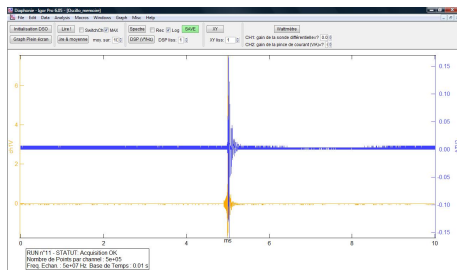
Diaphonie - Igor Pro 6.05 - [Oscillo_mesure]

File Edit Data Analysis Macros Windows Graph Misc Help

Initialisation DSO
Lire !
SwitchCh
MAX
Spectre
Rec
Log
SAVE
XY
Statitmètre
CH1: gain de la sonde différentielle? 3.0
Graph Real-Acran
Lire & moyenne
moy. sur
DSP (FFtG)
DSP liss
XY liss
CH2: gain de la pince de courant (V/A)=? 1

6
4
2
0
-2
-4

0.15
0.10
0.05
0.00
-0.05
-0.10
-0.15

0
2
4
ms
6
8
10

RUN n°11 - STATUT: Acquisition OK
Nombre de Points par channel : 5e+05
Freq. Echan. : 5e+07 Hz, Base de Temps : 0.01 s